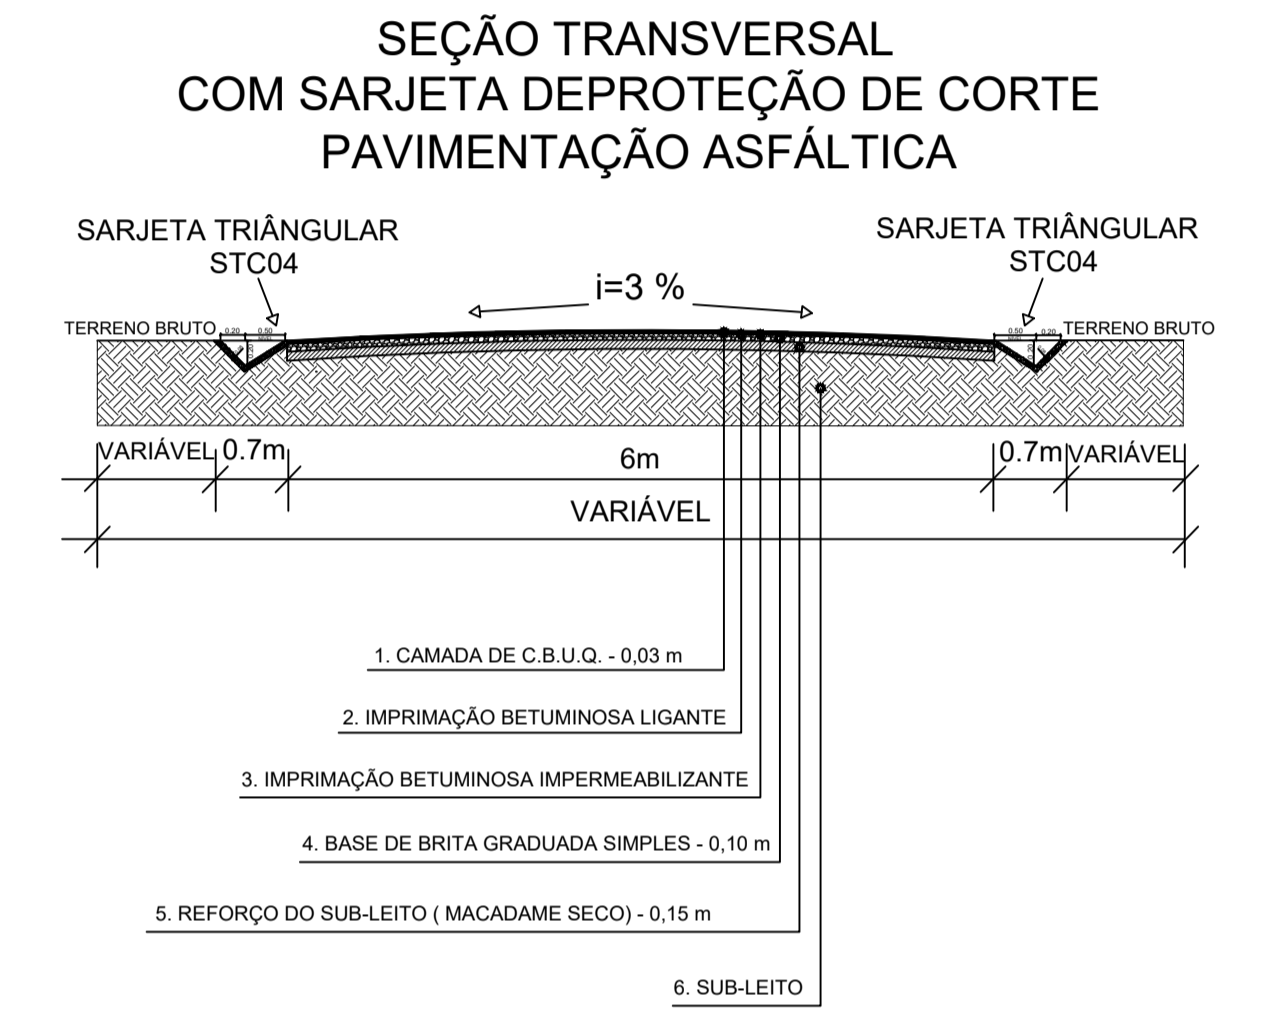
SEÇÃO TRANSVERSAL
COM SARJETA DEPROTEÇÃO DE CORTE
PAVIMENTAÇÃO ASFÁLTICA

SARJETA TRIÂNGULAR
STC04

SARJETA TRIÂNGULAR
STC04

i=3 %

TERRENO BRUTO

0.20 0.50

0.50 0.20

TERRENO BRUTO

VARIÁVEL 0.7m

6m

0.7m VARIÁVEL

VARIÁVEL

1. CAMADA DE C.B.U.Q. - 0,03 m

2. IMPRIMAÇÃO BETUMINOSA LIGANTE

3. IMPRIMAÇÃO BETUMINOSA IMPERMEABILIZANTE

4. BASE DE BRITA GRADUADA SIMPLES - 0,10 m

5. REFORÇO DO SUB-LEITO ( MACADAME SECO) - 0,15 m

6. SUB-LEITO